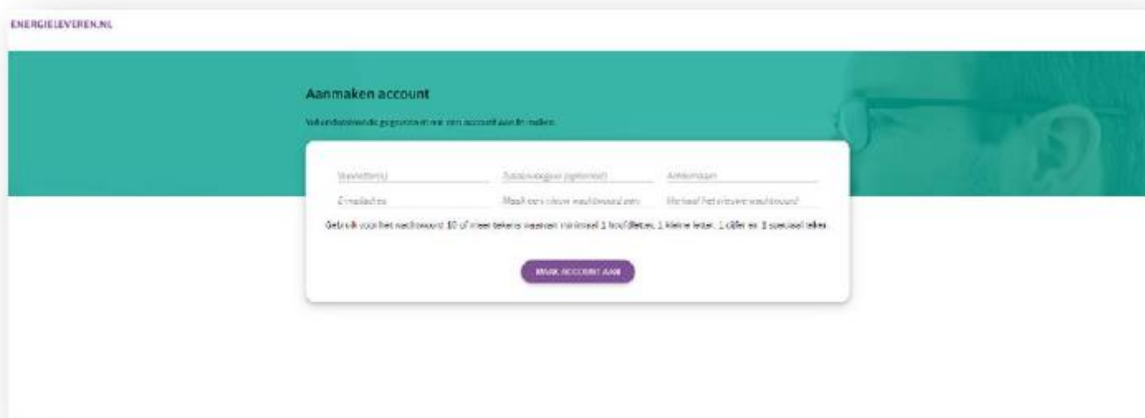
ENERGIELEVEREN.NL

Aanmaken account

Vul onderstaande gegevens in om een account aan te maken.

Voorletter(s)

Tussenvoegsel (optioneel)

Achternaam

E-mailadres

Maak een nieuw wachtwoord aan

Herhaal het nieuwe wachtwoord

Gebruik voor het wachtwoord 10 of meer tekens waarvan minimaal 1 hoofdletter, 1 kleine letter, 1 cijfer en 1 speciaal teken

MAAK ACCOUNT AAN